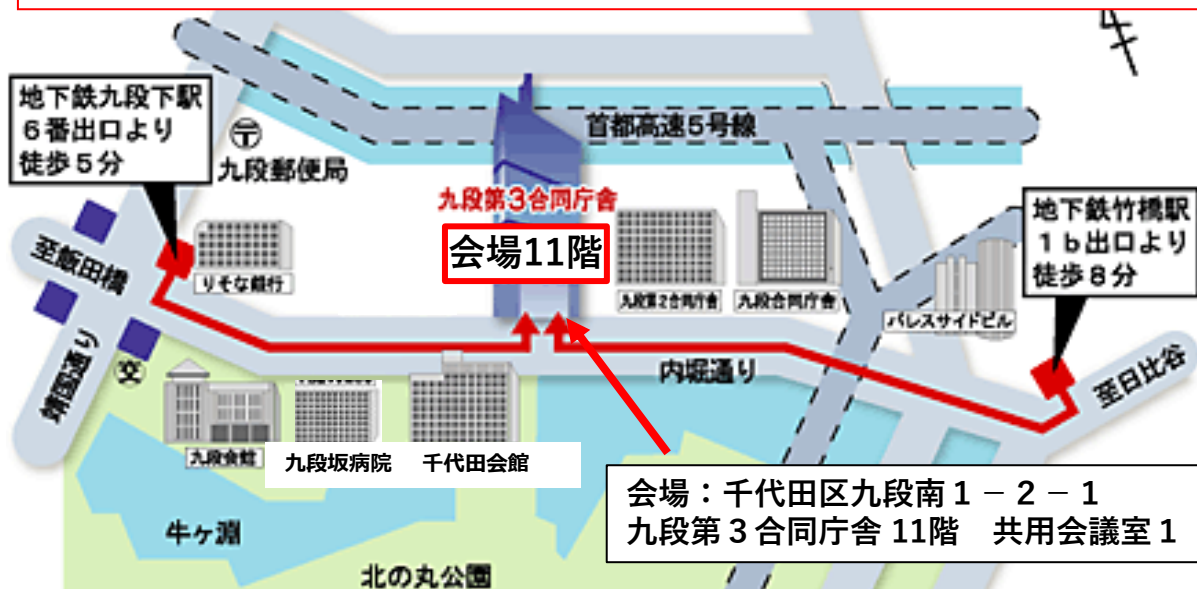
地下鉄九段下駅
６番出口より
徒歩５分

〒
九段郵便局

首都高速５号線

九段第３合同庁舎
会場11階

地下鉄竹橋駅
１ｂ出口より
徒歩８分

至飯田橋

りそな銀行

九段第２合同庁舎

九段合同庁舎

パレスサイドビル

靖国通り

交

内堀通り

至日比谷

九段会館

九段坂病院　千代田会館

会場：千代田区九段南１－２－１
九段第３合同庁舎 11階　共用会議室１

牛ヶ淵

北の丸公園

N